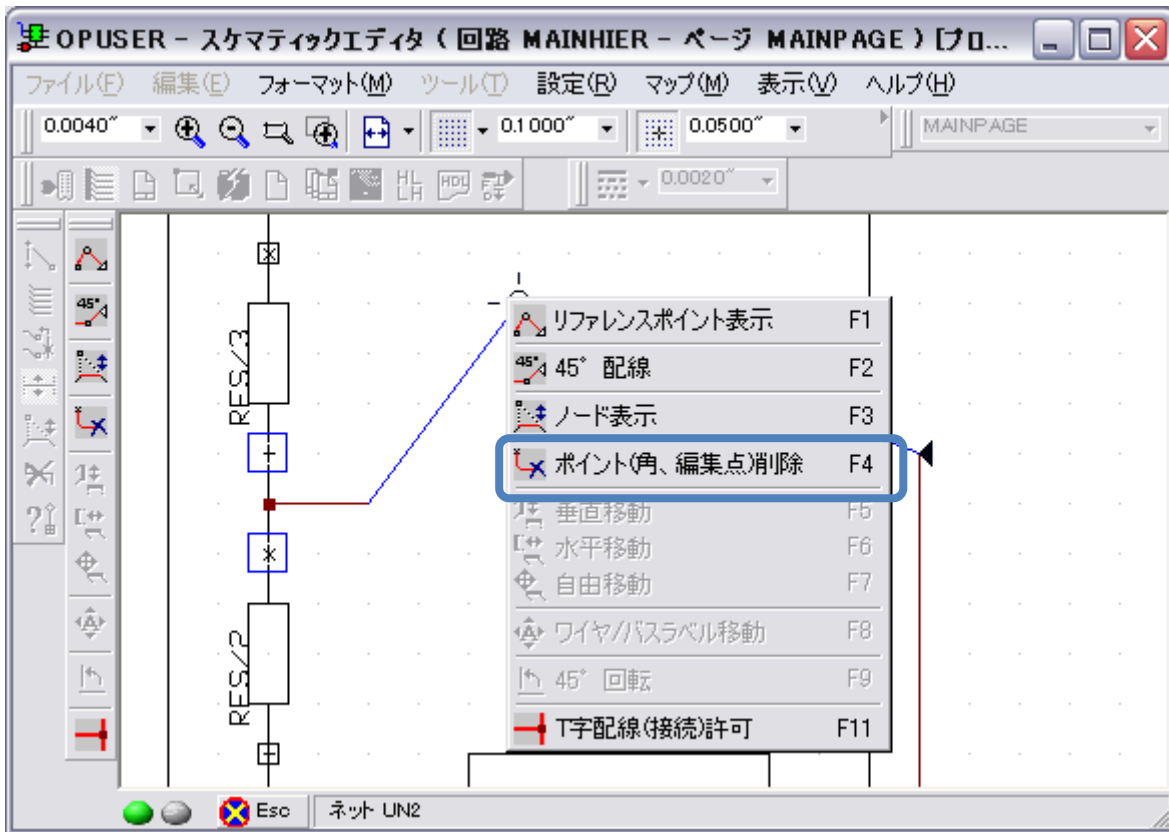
OPUSER - スケマティックエディタ ( 回路 MAINHIER - ページ MAINPAGE ) [プロ...

ファイル(F) 編集(E) フォーマット(M) ツール(T) 設定(R) マップ(M) 表示(V) ヘルプ(H)

0.0040″ 0.1000″ 0.0500″ MAINPAGE

0.0020″

RES/3

RES/2

リファレンスポイント表示 F1
45° 配線 F2
ノード表示 F3
ポイント(角、編集点)削除 F4
垂直移動 F5
水平移動 F6
自由移動 F7
ワイヤ/バスラベル移動 F8
45° 回転 F9
T字配線(接続)許可 F11

Esc ネット UN2